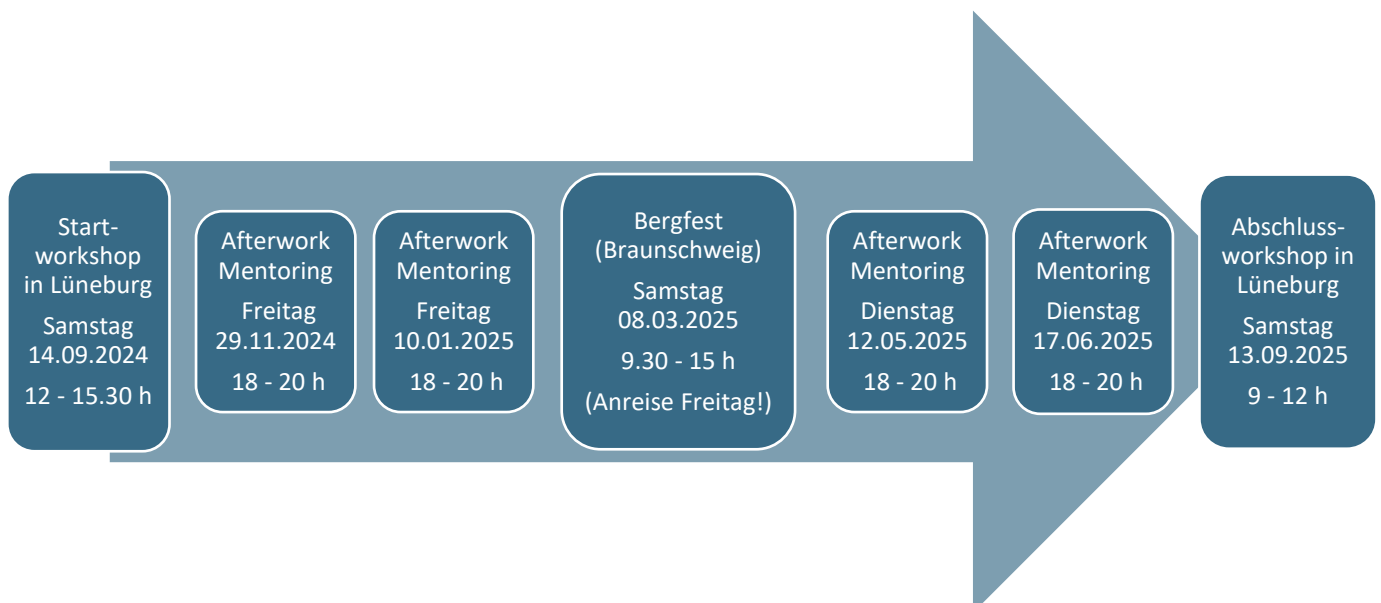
Start-workshop in Lüneburg
Samstag 14.09.2024
12 - 15.30 h

Afterwork Mentoring
Freitag 29.11.2024
18 - 20 h

Afterwork Mentoring
Freitag 10.01.2025
18 - 20 h

Bergfest (Braunschweig)
Samstag 08.03.2025
9.30 - 15 h
(Anreise Freitag!)

Afterwork Mentoring
Dienstag 12.05.2025
18 - 20 h

Afterwork Mentoring
Dienstag 17.06.2025
18 - 20 h

Abschluss-workshop in Lüneburg
Samstag 13.09.2025
9 - 12 h